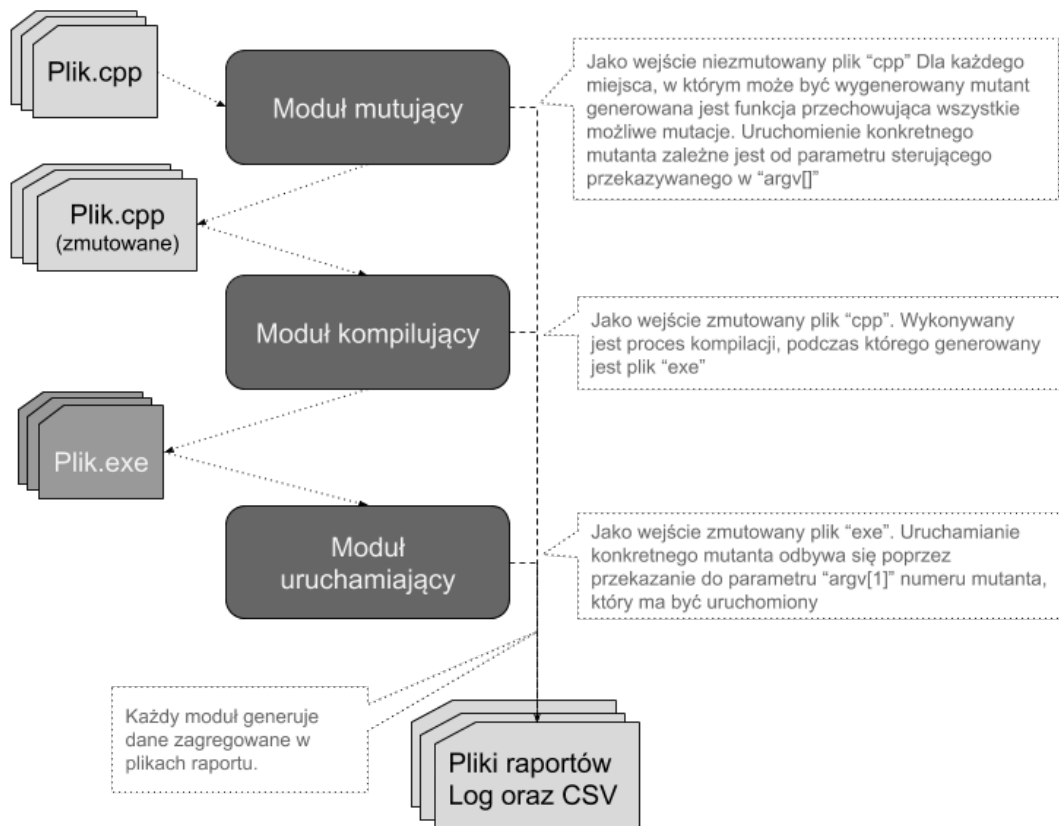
Plik.cpp

Moduł mutujący

Jako wejście niezmutowany plik "cpp" Dla każdego miejsca, w którym może być wygenerowany mutant generowana jest funkcja przechowująca wszystkie możliwe mutacje. Uruchomienie konkretnego mutanta zależne jest od parametru sterującego przekazywanego w "argv[]"

Plik.cpp
(zmutowane)

Moduł kompilujący

Jako wejście zmutowany plik "cpp". Wykonywany jest proces kompilacji, podczas którego generowany jest plik "exe"

Plik.exe

Moduł uruchamiający

Jako wejście zmutowany plik "exe". Uruchamianie konkretnego mutanta odbywa się poprzez przekazanie do parametru "argv[1]" numeru mutanta, który ma być uruchomiony

Każdy moduł generuje dane zagregowane w plikach raportu.

Pliki raportów
Log oraz CSV